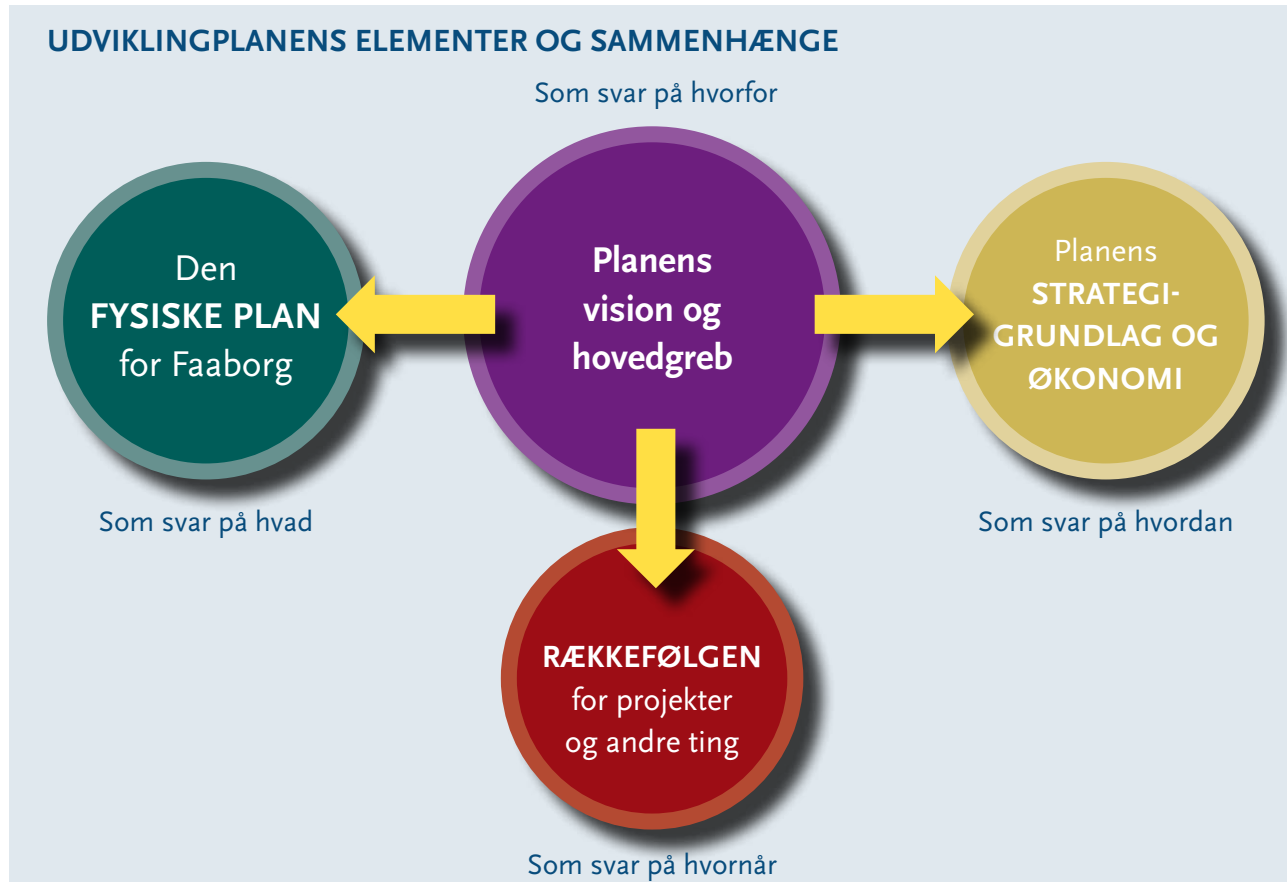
UDVIKLINGPLANENS ELEMENTER OG SAMMENHÆNGE

Som svar på hvorfor

Den FYSISKE PLAN for Faaborg

Planens vision og hovedgreb

Planens STRATEGI-GRUNDLAG OG ØKONOMI

Som svar på hvad

Som svar på hvordan

RÆKKEFØLGEN for projekter og andre ting

Som svar på hvornår